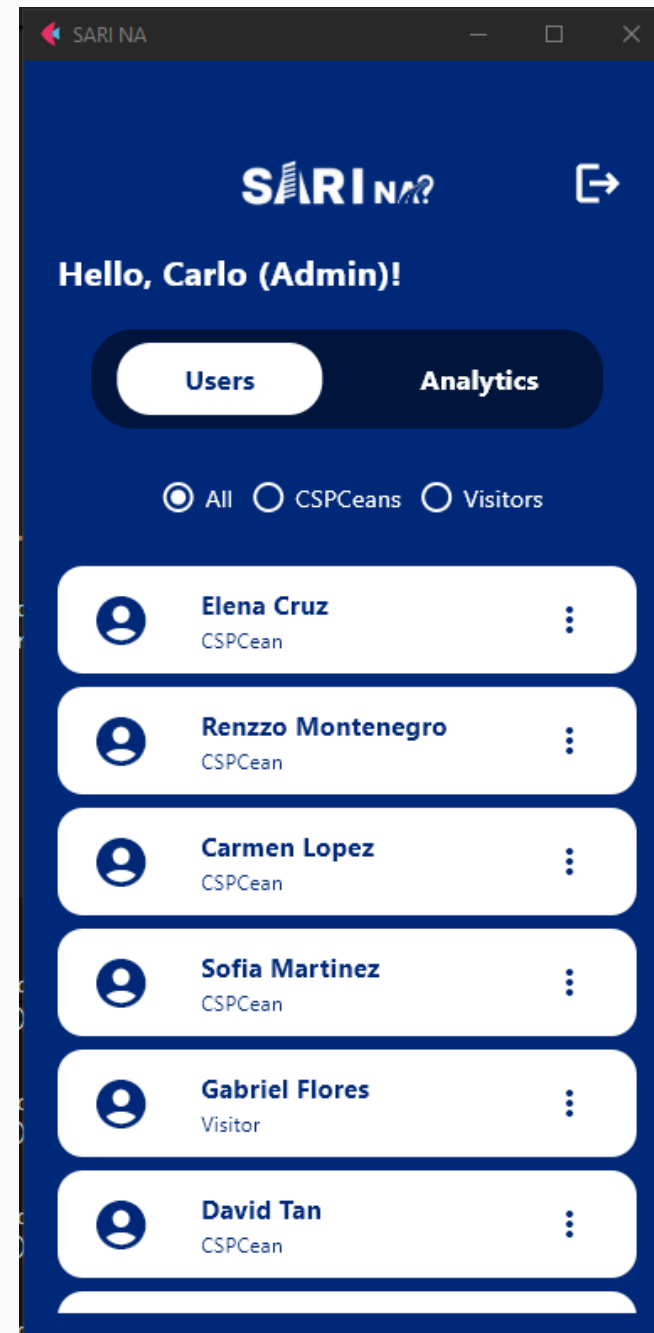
SARI NA

SARI NA?

Hello, Carlo (Admin)!

Users

Analytics

All CSPCeans Visitors

Elena Cruz
CSPCean

Renzzo Montenegro
CSPCean

Carmen Lopez
CSPCean

Sofia Martinez
CSPCean

Gabriel Flores
Visitor

David Tan
CSPCean